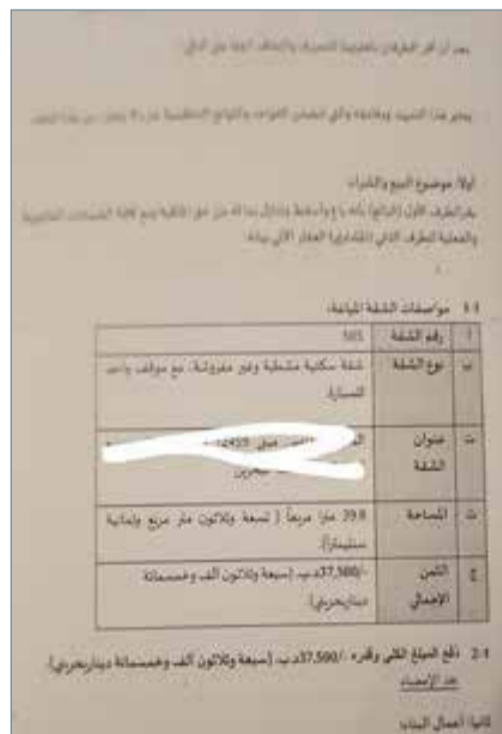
بعد أن أقر الطرفان بأهليتهما للتصرف والتعاقد اتفقا على التالي

يعتبر هذا التمهيد وملاحقه والتي تتضمن القواعد والتوابع المنظمة جزء لا يتجزأ من هذا العقد

أولاً: موضوع البيع والشراء
يقر الطرف الأول (البائع) بأنه باع وأسقط وتنازل بما له من حق الملكية ومع كافة الضمانات القانونية والفعلية للطرف الثاني العقار الآتي بيانه:

1.1 مواصفات الشقة المباعة:

| أ | رقم الشقة | 505 |
|---|---|---|
| ب | نوع الشقة | شقة سكنية مشطبة وغير مفروشة، مع موقف واحد للسيارة. |
| ت | عنوان الشقة | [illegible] مبنى 2455 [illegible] البحرين |
| ث | المساحة | 39.8 متراً مربعاً ( تسعة وثلاثون متر مربع وثمانية سنتيمتر). |
| ج | الثمن الإجمالي | -/37,500د.ب (سبعة وثلاثون ألف وخمسمائة دينار بحريني) |

2.1 دفع المبلغ الكلي وقدره -/37,500د.ب (سبعة وثلاثون ألف وخمسمائة دينار بحريني) عند الإمضاء

ثانياً: أعمال البناء